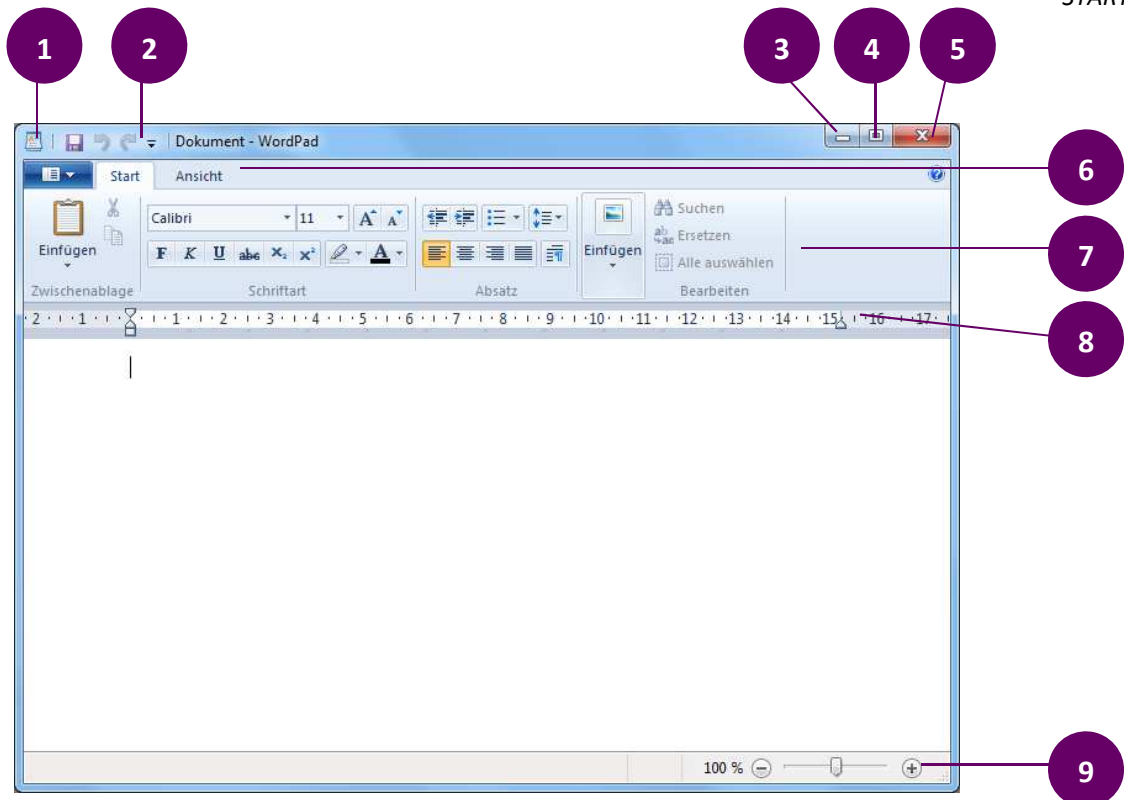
START

1
2
3
4
5

Dokument - WordPad

Start
Ansicht

6

Einfügen
Zwischenablage

Calibri
11
A A
F K U abc $X_2$ $X^2$
A
Schriftart

Absatz

Einfügen

Suchen
Ersetzen
Alle auswählen
Bearbeiten

7

· 2 · 1 · · 1 · 2 · 3 · 4 · 5 · 6 · 7 · 8 · 9 · 10 · 11 · 12 · 13 · 14 · 15 · 16 · 17 ·

8

100 %

9